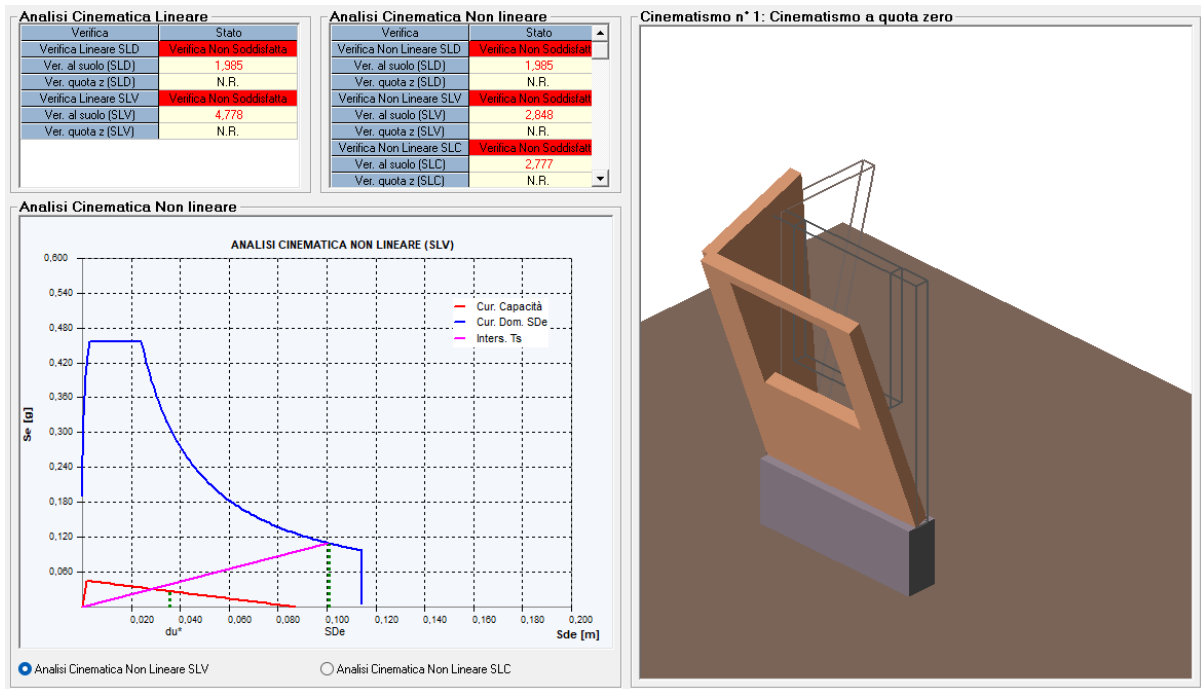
Analisi Cinematica Lineare

| Verifica | Stato |
|---|---|
| Verifica Lineare SLD | Verifica Non Soddisfatta |
| Ver. al suolo (SLD) | 1,985 |
| Ver. quota z (SLD) | N.R. |
| Verifica Lineare SLV | Verifica Non Soddisfatta |
| Ver. al suolo (SLV) | 4,778 |
| Ver. quota z (SLV) | N.R. |

Analisi Cinematica Non lineare

| Verifica | Stato |
|---|---|
| Verifica Non Lineare SLD | Verifica Non Soddisfatt |
| Ver. al suolo (SLD) | 1,985 |
| Ver. quota z (SLD) | N.R. |
| Verifica Non Lineare SLV | Verifica Non Soddisfatt |
| Ver. al suolo (SLV) | 2,848 |
| Ver. quota z (SLV) | N.R. |
| Verifica Non Lineare SLC | Verifica Non Soddisfatt |
| Ver. al suolo (SLC) | 2,777 |
| Ver. quota z (SLC) | N.R. |

Cinematismo n° 1: Cinematismo a quota zero

Analisi Cinematica Non lineare

ANALISI CINEMATICA NON LINEARE (SLV)

0,600
0,540
0,480
0,420
0,360
0,300
0,240
0,180
0,120
0,060

Se [g]

Cur. Capacità
Cur. Dom. SDe
Inters. Ts

0,020 0,040 0,060 0,080 0,100 0,120 0,140 0,160 0,180 0,200
du*
SDe
Sde [m]

Analisi Cinematica Non Lineare SLV
Analisi Cinematica Non Lineare SLC